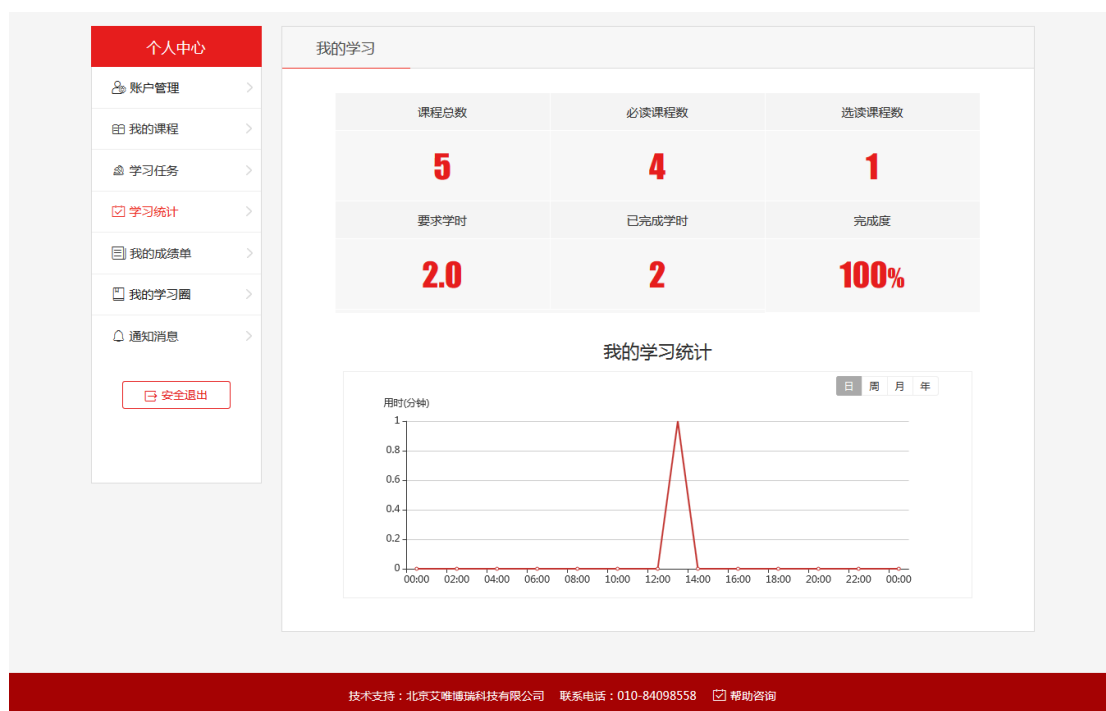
个人中心

账户管理

我的课程

学习任务

学习统计

我的成绩单

我的学习圈

通知消息

安全退出

我的学习

| 课程总数 | 必读课程数 | 选读课程数 |
|---|---|---|
| 5 | 4 | 1 |
| 要求学时 | 已完成学时 | 完成度 |
| 2.0 | 2 | 100% |

我的学习统计

日 周 月 年

用时(分钟)

1
0.8
0.6
0.4
0.2
0

00:00 02:00 04:00 06:00 08:00 10:00 12:00 14:00 16:00 18:00 20:00 22:00 00:00

技术支持：北京艾唯博瑞科技有限公司 联系电话：010-84098558 帮助咨询